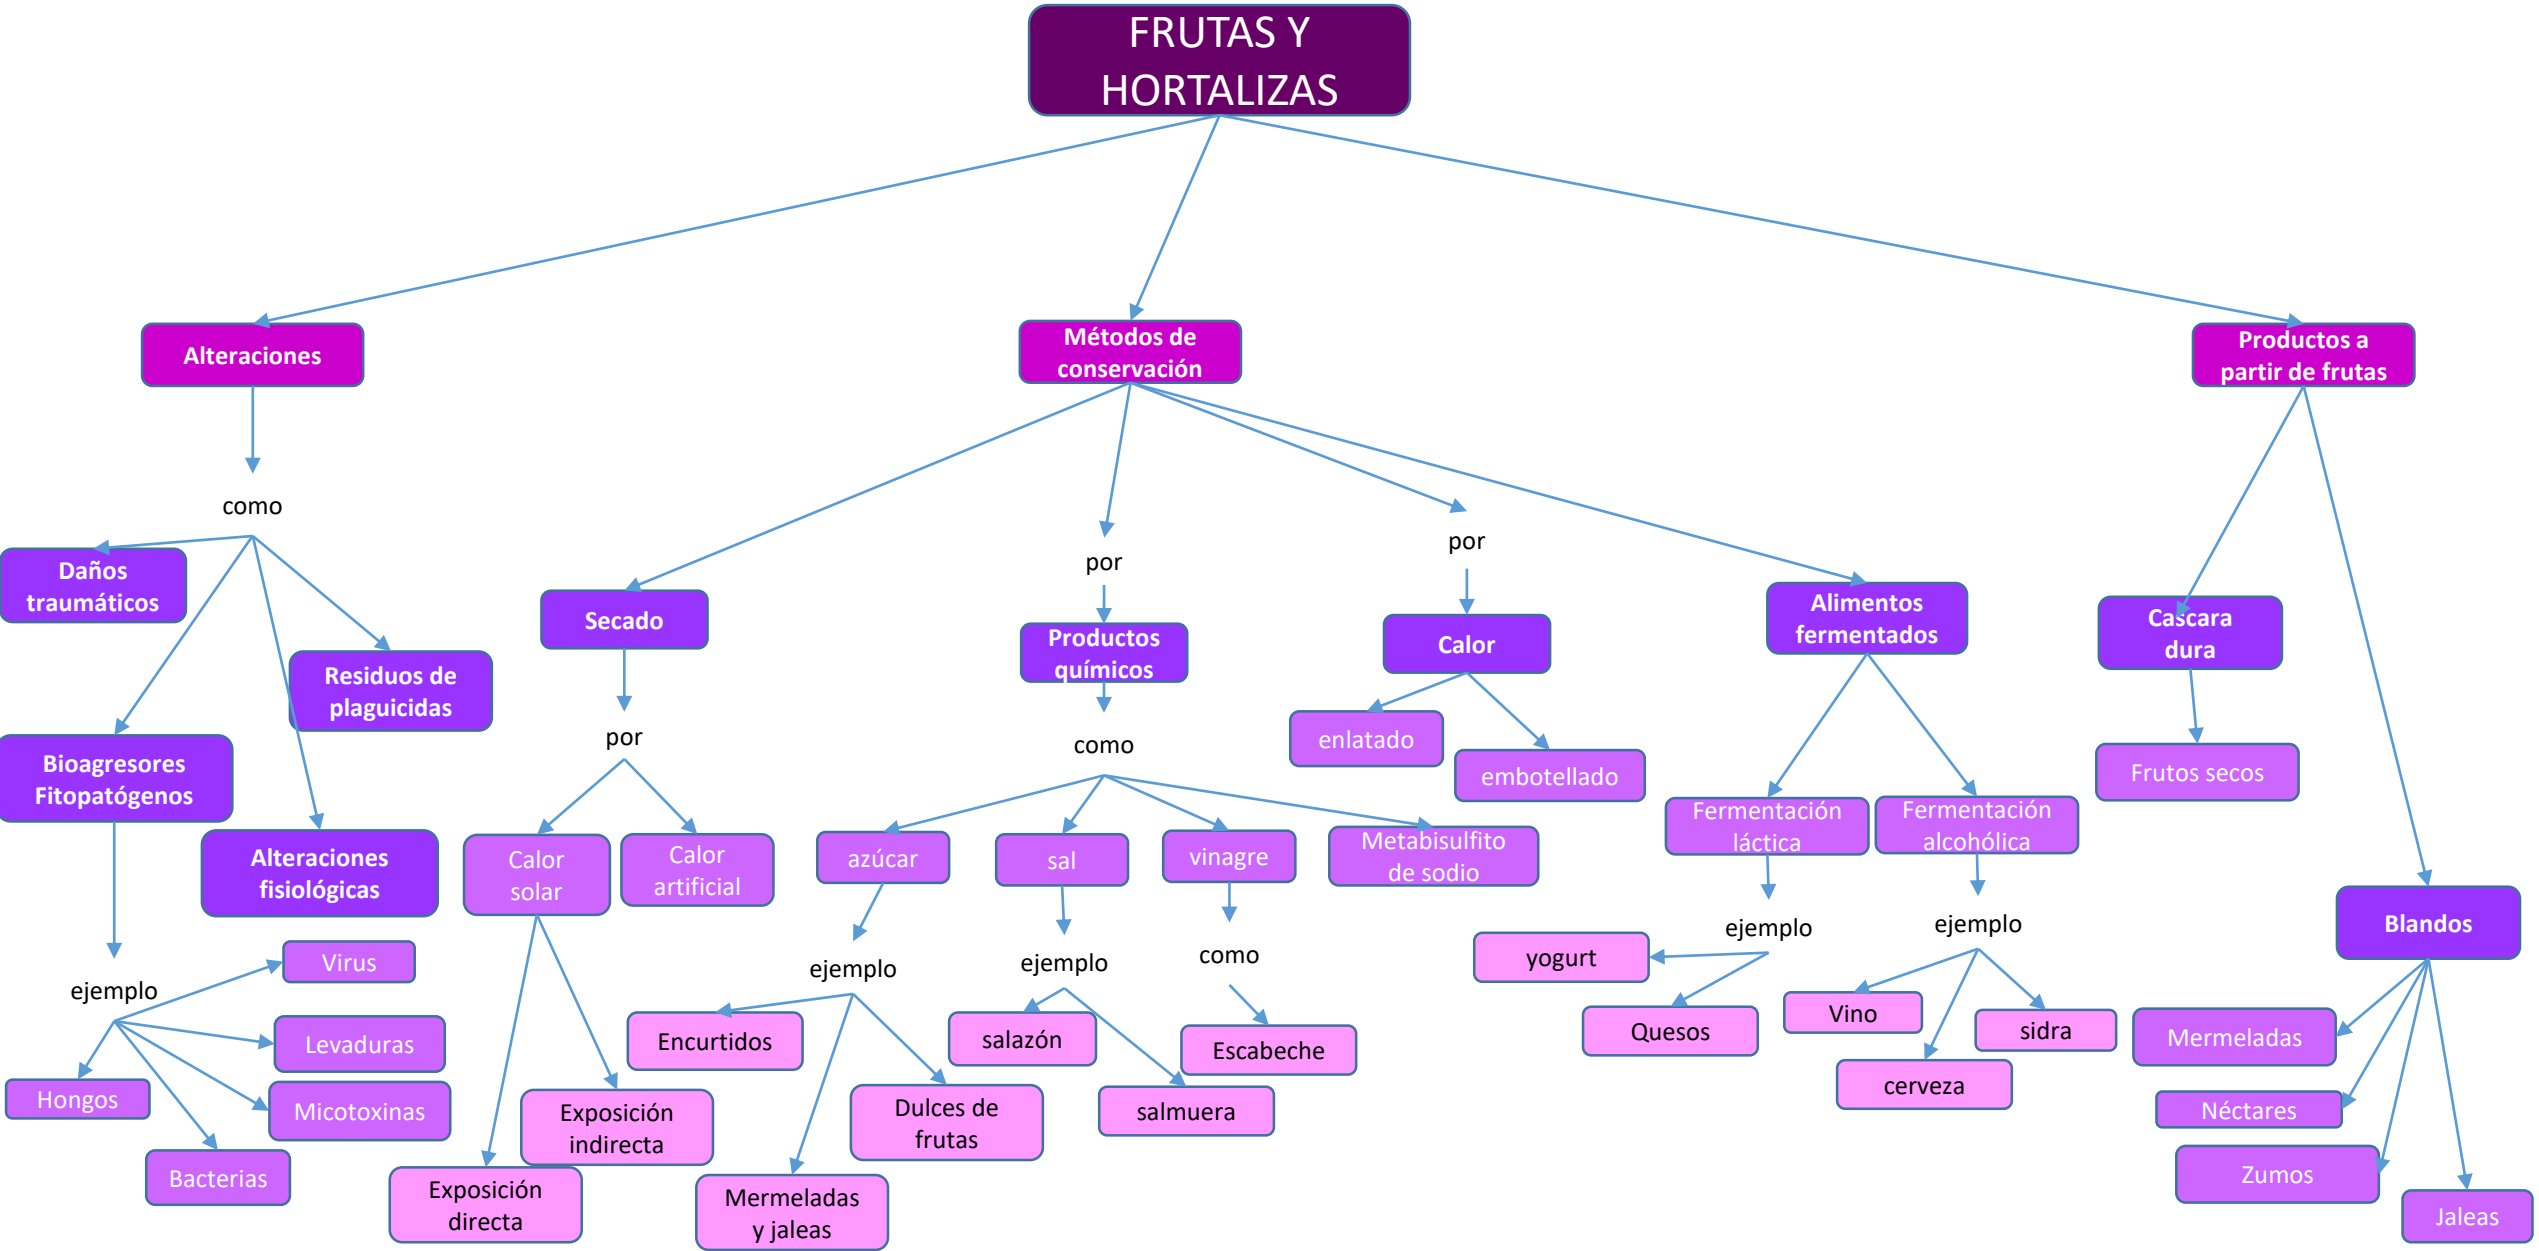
FRUTAS Y HORTALIZAS

Alteraciones

como

Daños traumáticos

Residuos de plaguicidas

Bioagresores Fitopatógenos

Alteraciones fisiológicas

ejemplo

Virus

Levaduras

Hongos

Micotoxinas

Bacterias

Métodos de conservación

Secado

por

Calor solar

Calor artificial

Exposición indirecta

Exposición directa

por

Productos químicos

como

azúcar

sal

vinagre

Metabisulfito de sodio

ejemplo

Encurtidos

Dulces de frutas

Mermeladas y jaleas

ejemplo

salazón

salmuera

como

Escabeche

por

Calor

enlatado

embotellado

Alimentos fermentados

Fermentación láctica

Fermentación alcohólica

ejemplo

yogurt

Quesos

ejemplo

Vino

sidra

cerveza

Productos a partir de frutas

Cascara dura

Frutos secos

Blandos

Mermeladas

Néctares

Zumos

Jaleas